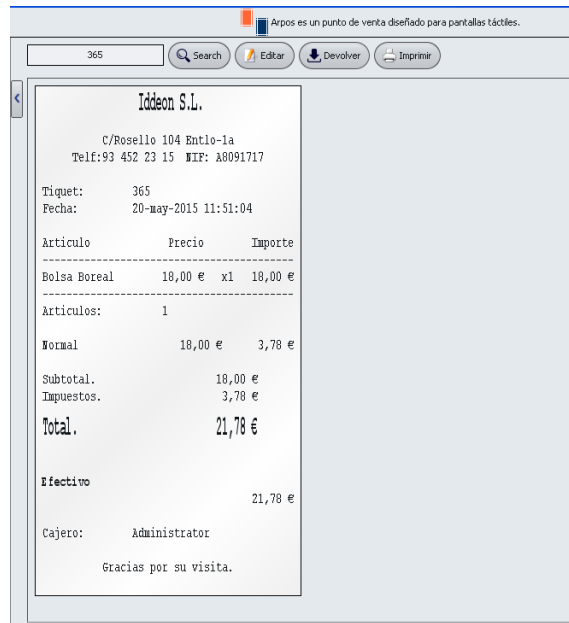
Arpos es un punto de venta diseñado para pantallas táctiles.

365 Search Editar Devolver Imprimir

Iddeon S.L.

C/Rosello 104 Entlo-1a
Telf:93 452 23 15 NIF: A8091717

Tiquet: 365
Fecha: 20-may-2015 11:51:04

| Articulo | Precio | | Importe |
|---|---|---|---|
| Bolsa Boreal | 18,00 € | x1 | 18,00 € |

Articulos: 1

Normal 18,00 € 3,78 €

Subtotal. 18,00 €
Impuestos. 3,78 €

Total. 21,78 €

Efectivo
21,78 €

Cajero: Administrator

Gracias por su visita.